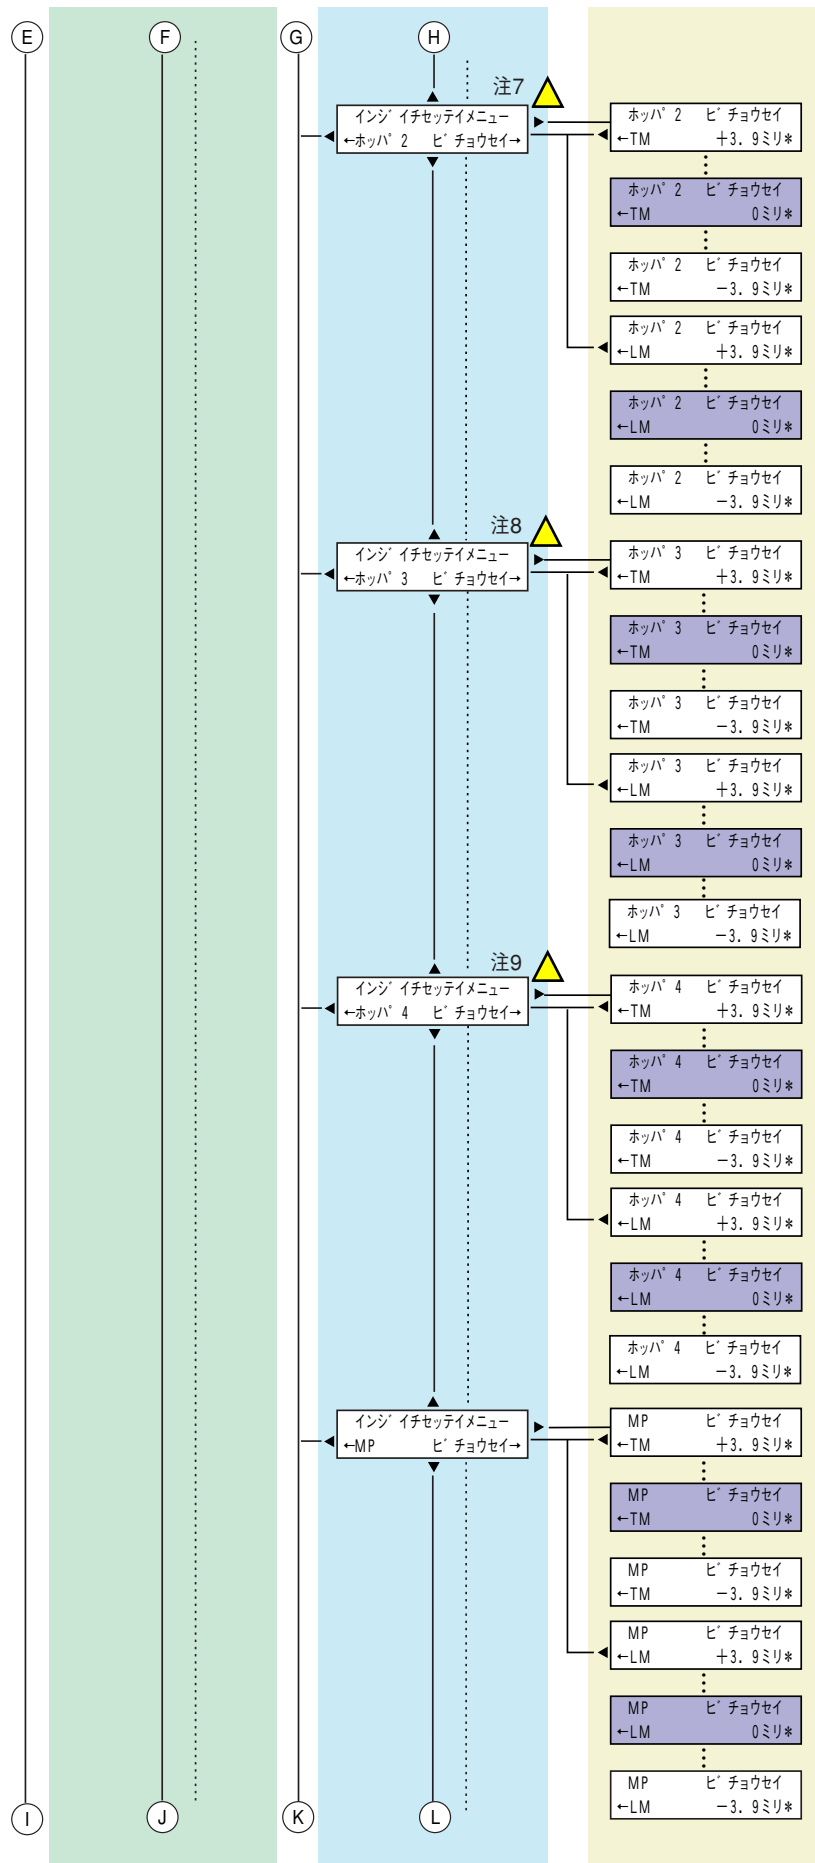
E
F
G
H

注7

インジ イチセッテイメニュー
←ホッパ゜2　ビ゛チョウセイ→

ホッパ゜2　ビ゛チョウセイ
←TM　＋3．9ミリ＊

ホッパ゜2　ビ゛チョウセイ
←TM　0ミリ＊

ホッパ゜2　ビ゛チョウセイ
←TM　－3．9ミリ＊

ホッパ゜2　ビ゛チョウセイ
←LM　＋3．9ミリ＊

ホッパ゜2　ビ゛チョウセイ
←LM　0ミリ＊

ホッパ゜2　ビ゛チョウセイ
←LM　－3．9ミリ＊

注8

インジ イチセッテイメニュー
←ホッパ゜3　ビ゛チョウセイ→

ホッパ゜3　ビ゛チョウセイ
←TM　＋3．9ミリ＊

ホッパ゜3　ビ゛チョウセイ
←TM　0ミリ＊

ホッパ゜3　ビ゛チョウセイ
←TM　－3．9ミリ＊

ホッパ゜3　ビ゛チョウセイ
←LM　＋3．9ミリ＊

ホッパ゜3　ビ゛チョウセイ
←LM　0ミリ＊

ホッパ゜3　ビ゛チョウセイ
←LM　－3．9ミリ＊

注9

インジ イチセッテイメニュー
←ホッパ゜4　ビ゛チョウセイ→

ホッパ゜4　ビ゛チョウセイ
←TM　＋3．9ミリ＊

ホッパ゜4　ビ゛チョウセイ
←TM　0ミリ＊

ホッパ゜4　ビ゛チョウセイ
←TM　－3．9ミリ＊

ホッパ゜4　ビ゛チョウセイ
←LM　＋3．9ミリ＊

ホッパ゜4　ビ゛チョウセイ
←LM　0ミリ＊

ホッパ゜4　ビ゛チョウセイ
←LM　－3．9ミリ＊

インジ イチセッテイメニュー
←MP　ビ゛チョウセイ→

MP　ビ゛チョウセイ
←TM　＋3．9ミリ＊

MP　ビ゛チョウセイ
←TM　0ミリ＊

MP　ビ゛チョウセイ
←TM　－3．9ミリ＊

MP　ビ゛チョウセイ
←LM　＋3．9ミリ＊

MP　ビ゛チョウセイ
←LM　0ミリ＊

MP　ビ゛チョウセイ
←LM　－3．9ミリ＊

I
J
K
L